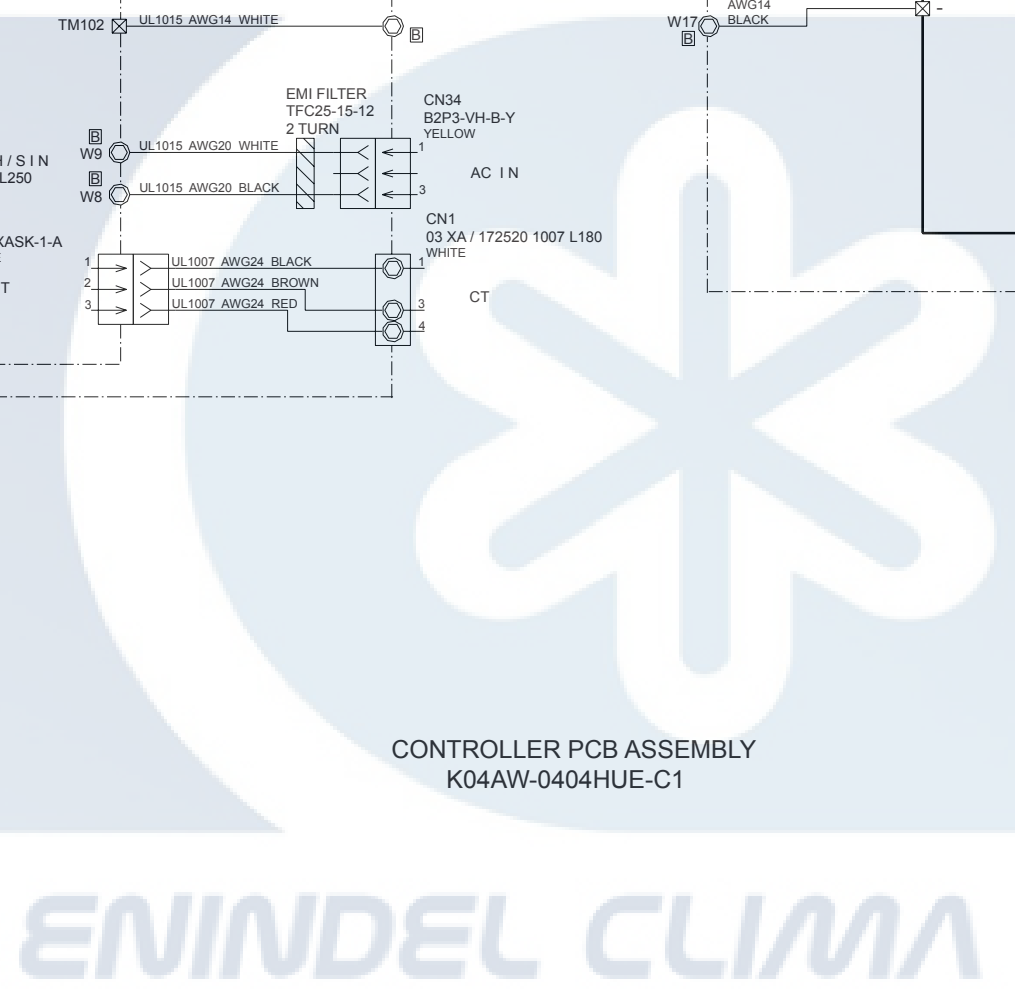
TM102 UL1015 AWG14 WHITE
B

AWG14
W17 BLACK
B
-

EMI FILTER
TFC25-15-12
2 TURN

CN34
B2P3-VH-B-Y
YELLOW

B
W9 UL1015 AWG20 WHITE
1

H / S I N
L250

B
W8 UL1015 AWG20 BLACK
3

AC IN

CN1
03 XA / 172520 1007 L180
WHITE

XASK-1-A

T

1 UL1007 AWG24 BLACK 1
2 UL1007 AWG24 BROWN
3 UL1007 AWG24 RED 3
4

CT

CONTROLLER PCB ASSEMBLY
K04AW-0404HUE-C1

ENINDEL CLIMA